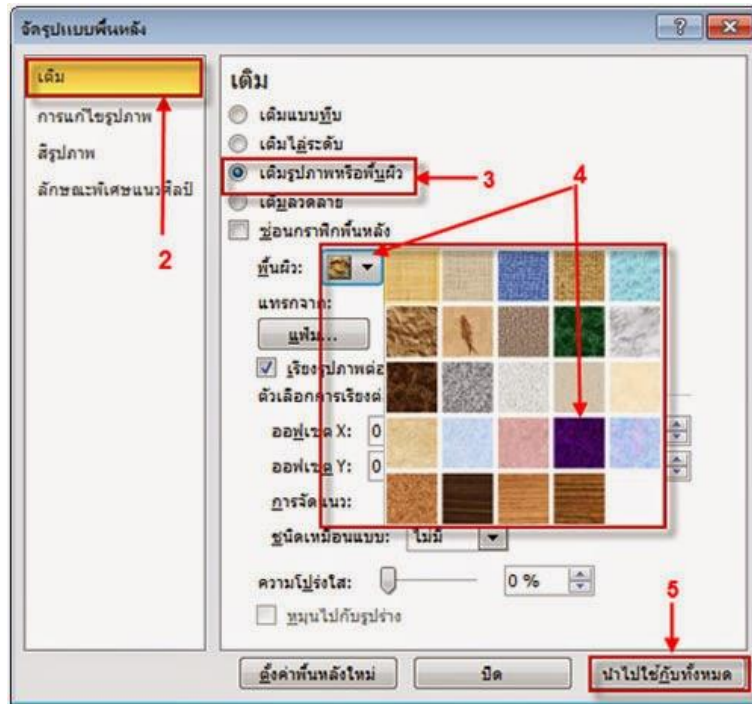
จัดรูปแบบพื้นหลัง

?

เติม

การแก้ไขรูปภาพ

สีรูปภาพ

ลักษณะพิเศษแนวศิลป์

2

เติม

เติมแบบทึบ

เติมไล่ระดับ

เติมรูปภาพหรือพื้นผิว

3

เติมลวดลาย

ซ่อนกราฟิกพื้นหลัง

4

พื้นผิว:

แทรกจาก:

แฟ้ม...

เรียงรูปภาพต่อ

ตัวเลือกการเรียงต่อ

ออฟเซต X: 0

ออฟเซต Y: 0

การจัดแนว:

ชนิดเหมือนแบบ: ไม่มี

ความโปร่งใส: 0 %

หมุนไปกับรูปร่าง

5

ตั้งค่าพื้นหลังใหม่

ปิด

นำไปใช้กับทั้งหมด